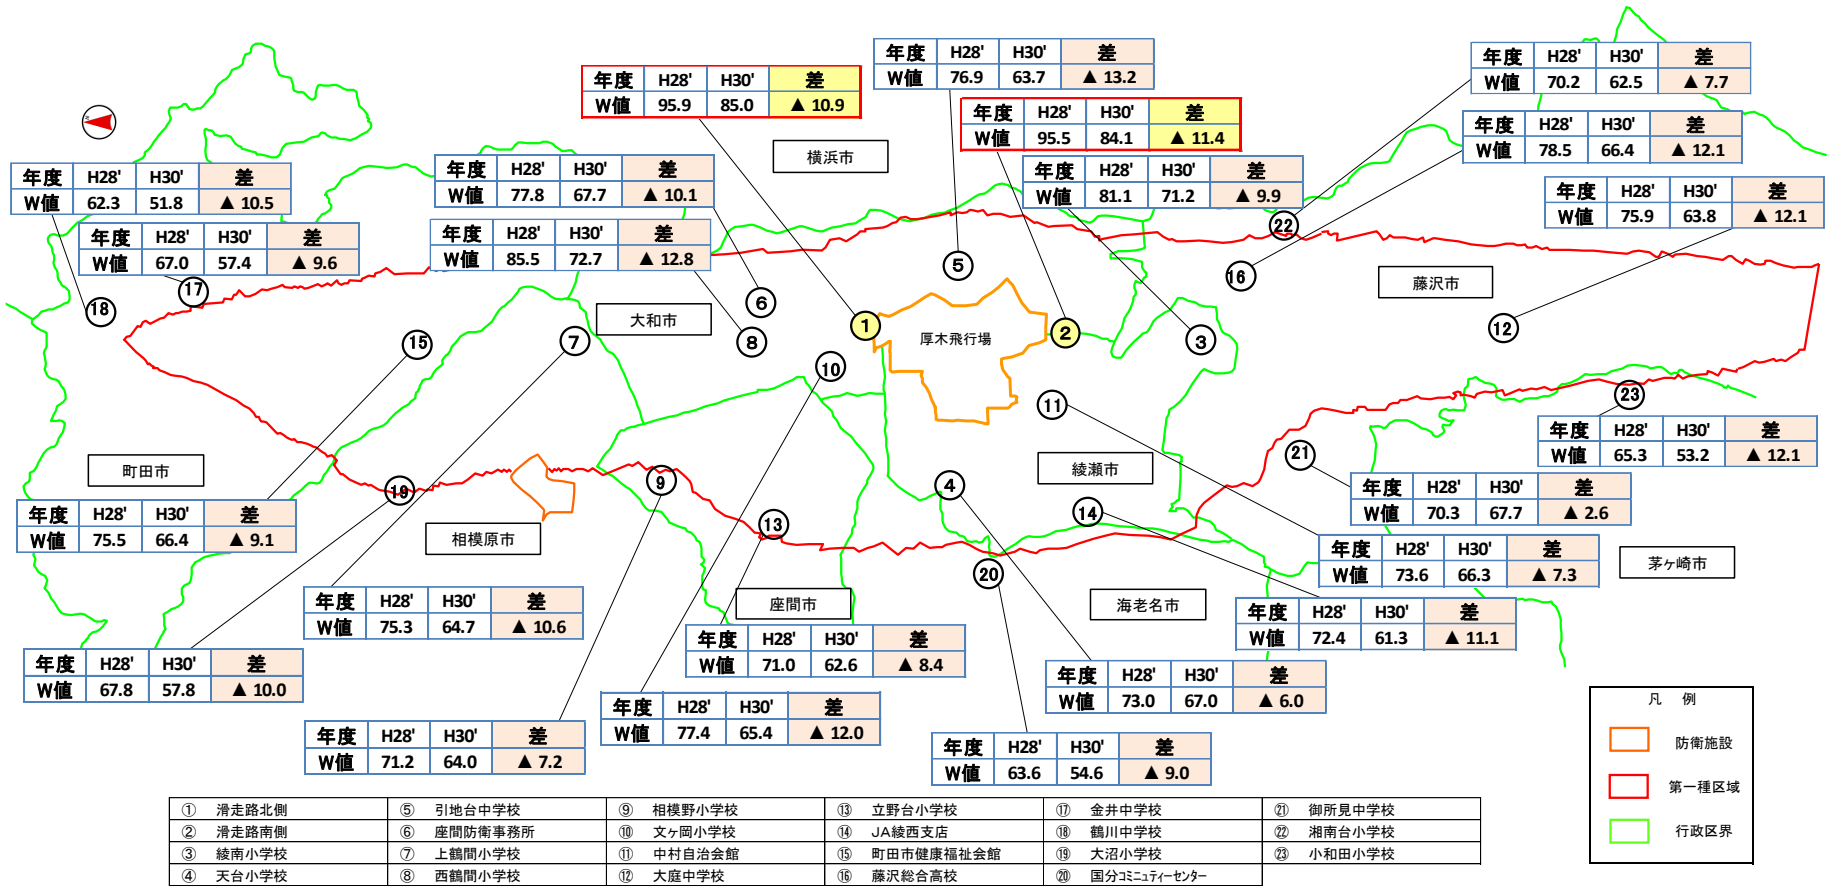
| 年度 | H28' | H30' | 差 |
|---|---|---|---|
| W値 | 95.9 | 85.0 | ▲ 10.9 |

| 年度 | H28' | H30' | 差 |
|---|---|---|---|
| W値 | 76.9 | 63.7 | ▲ 13.2 |

| 年度 | H28' | H30' | 差 |
|---|---|---|---|
| W値 | 95.5 | 84.1 | ▲ 11.4 |

| 年度 | H28' | H30' | 差 |
|---|---|---|---|
| W値 | 70.2 | 62.5 | ▲ 7.7 |

| 年度 | H28' | H30' | 差 |
|---|---|---|---|
| W値 | 78.5 | 66.4 | ▲ 12.1 |

| 年度 | H28' | H30' | 差 |
|---|---|---|---|
| W値 | 62.3 | 51.8 | ▲ 10.5 |

| 年度 | H28' | H30' | 差 |
|---|---|---|---|
| W値 | 77.8 | 67.7 | ▲ 10.1 |

横浜市

| 年度 | H28' | H30' | 差 |
|---|---|---|---|
| W値 | 81.1 | 71.2 | ▲ 9.9 |

| 年度 | H28' | H30' | 差 |
|---|---|---|---|
| W値 | 75.9 | 63.8 | ▲ 12.1 |

| 年度 | H28' | H30' | 差 |
|---|---|---|---|
| W値 | 67.0 | 57.4 | ▲ 9.6 |

| 年度 | H28' | H30' | 差 |
|---|---|---|---|
| W値 | 85.5 | 72.7 | ▲ 12.8 |

22 5 16 17 6 18 藤沢市 大和市 8 1 厚木飛行場 2 3 12 15 7 10 11 23

| 年度 | H28' | H30' | 差 |
|---|---|---|---|
| W値 | 65.3 | 53.2 | ▲ 12.1 |

町田市 綾瀬市 21 19 9 4

| 年度 | H28' | H30' | 差 |
|---|---|---|---|
| W値 | 70.3 | 67.7 | ▲ 2.6 |

| 年度 | H28' | H30' | 差 |
|---|---|---|---|
| W値 | 75.5 | 66.4 | ▲ 9.1 |

相模原市 13 14

| 年度 | H28' | H30' | 差 |
|---|---|---|---|
| W値 | 73.6 | 66.3 | ▲ 7.3 |

茅ヶ崎市 20

| 年度 | H28' | H30' | 差 |
|---|---|---|---|
| W値 | 75.3 | 64.7 | ▲ 10.6 |

座間市 海老名市

| 年度 | H28' | H30' | 差 |
|---|---|---|---|
| W値 | 72.4 | 61.3 | ▲ 11.1 |

| 年度 | H28' | H30' | 差 |
|---|---|---|---|
| W値 | 71.0 | 62.6 | ▲ 8.4 |

| 年度 | H28' | H30' | 差 |
|---|---|---|---|
| W値 | 67.8 | 57.8 | ▲ 10.0 |

| 年度 | H28' | H30' | 差 |
|---|---|---|---|
| W値 | 73.0 | 67.0 | ▲ 6.0 |

凡 例
防衛施設
第一種区域
行政区界

| 年度 | H28' | H30' | 差 |
|---|---|---|---|
| W値 | 77.4 | 65.4 | ▲ 12.0 |

| 年度 | H28' | H30' | 差 |
|---|---|---|---|
| W値 | 71.2 | 64.0 | ▲ 7.2 |

| 年度 | H28' | H30' | 差 |
|---|---|---|---|
| W値 | 63.6 | 54.6 | ▲ 9.0 |

| | | | | | |
|---|---|---|---|---|---|
| ① 滑走路北側 | ⑤ 引地台中学校 | ⑨ 相模野小学校 | ⑬ 立野台小学校 | ⑰ 金井中学校 | ㉑ 御所見中学校 |
| ② 滑走路南側 | ⑥ 座間防衛事務所 | ⑩ 文ヶ岡小学校 | ⑭ JA綾西支店 | ⑱ 鶴川中学校 | ㉒ 湘南台小学校 |
| ③ 綾南小学校 | ⑦ 上鶴間小学校 | ⑪ 中村自治会館 | ⑮ 町田市健康福祉会館 | ⑲ 大沼小学校 | ㉓ 小和田小学校 |
| ④ 天台小学校 | ⑧ 西鶴間小学校 | ⑫ 大庭中学校 | ⑯ 藤沢総合高校 | ⑳ 国分ｺﾐｭﾆﾃｨｰｾﾝﾀｰ | |